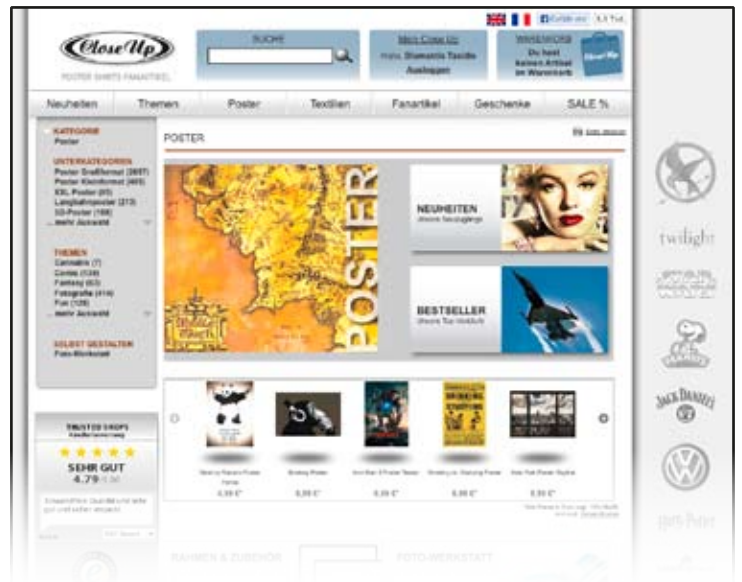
Close Up

POSTER SHIRTS FANARTIKEL

SUCHE

Mein Close Up
Hallo, Stammkunde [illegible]
Ausloggen

WARENKORB
Du hast keinen Artikel im Warenkorb

Neuheiten | Themen | Poster | Textilien | Fanartikel | Geschenke | SALE %

KATEGORIE
Poster

UNTERKATEGORIEN
Poster Großformat (3697)
Poster Kleinformat (405)
XXL Poster (85)
Langbahnposter (213)
3D-Poster (166)
... mehr Auswahl

THEMEN
Cartoons (7)
Comic (124)
Fantasy (63)
Fotografie (414)
Fun (126)
... mehr Auswahl

SELBST GESTALTEN
Foto-Werkstatt

POSTER

POSTER

NEUHEITEN
Unsere Neuzugänge

BESTSELLER
Unsere Top-Verkäufe

TRUSTED SHOPS
Kundenbewertung
SEHR GUT
4.79 / 5.00

6,99 €
6,99 €
6,99 €
6,99 €
6,99 €

RAHMEN & ZUBEHÖR
FOTO-WERKSTATT

twilight

JACK DANIEL'S